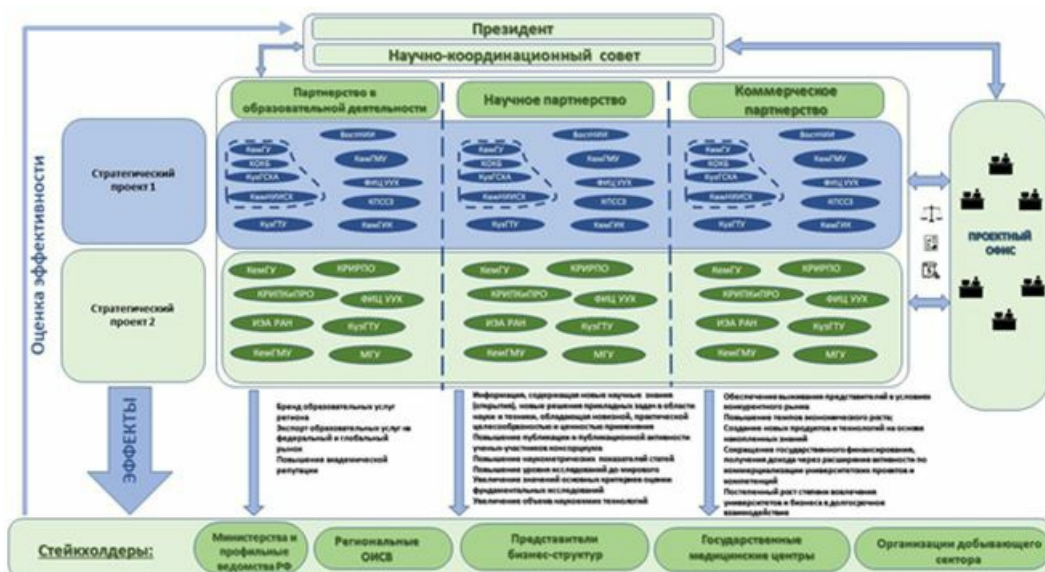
Президент

Научно-координационный совет

Оценка эффективности

Партнерство в образовательной деятельности

Научное партнерство

Коммерческое партнерство

Стратегический проект 1

КемГУ
КОКБ
КузГСХА
КемНИИСХ
КузГТУ
ВостНИИ
КемГМУ
ФИЦ УУХ
КПССЗ
КемГИК

КемГУ
КОКБ
КузГСХА
КемНИИСХ
КузГТУ
ВостНИИ
КемГМУ
ФИЦ УУХ
КПССЗ
КемГИК

КемГУ
КОКБ
КузГСХА
КемНИИСХ
КузГТУ
ВостНИИ
КемГМУ
ФИЦ УУХ
КПССЗ
КемГИК

Стратегический проект 2

КемГУ
КРИРПО
КРИПКиПРО
ФИЦ УУХ
ИЭА РАН
КузГТУ
КемГМУ
МГУ

КемГУ
КРИРПО
КРИПКиПРО
ФИЦ УУХ
ИЭА РАН
КузГТУ
КемГМУ
МГУ

КемГУ
КРИРПО
КРИПКиПРО
ФИЦ УУХ
ИЭА РАН
КузГТУ
КемГМУ
МГУ

ПРОЕКТНЫЙ ОФИС

ЭФФЕКТЫ

Бренд образовательных услуг региона
Экспорт образовательных услуг на федеральный и глобальный рынок
Повышение академической репутации

Информация, содержащая новые научные знания (открытия), новые решения прикладных задач в области науки и техники, обладающие новизной, практической целесообразностью и ценностью применения
Повышение публикационной и публикационной активности ученых-участников консорциума
Повышение наукометрических показателей статей
Повышение уровня исследований до мирового
Увеличение значений основных критериев оценки фундаментальных исследований
Увеличение объема наукоемких технологий

Обеспечение выживания предприятий в условиях конкурентного рынка
Повышение темпов экономического роста;
Создание новых продуктов и технологий на основе накопленных знаний
Сокращение государственного финансирования, получение дохода через расширение активности по коммерциализации университетских проектов и компетенций
Постоянный рост степени вовлечения университетов и бизнеса в долгосрочное взаимодействие

Стейкхолдеры:

Министерства и профильные ведомства РФ

Региональные ОИСВ

Представители бизнес-структур

Государственные медицинские центры

Организации добывающего сектора